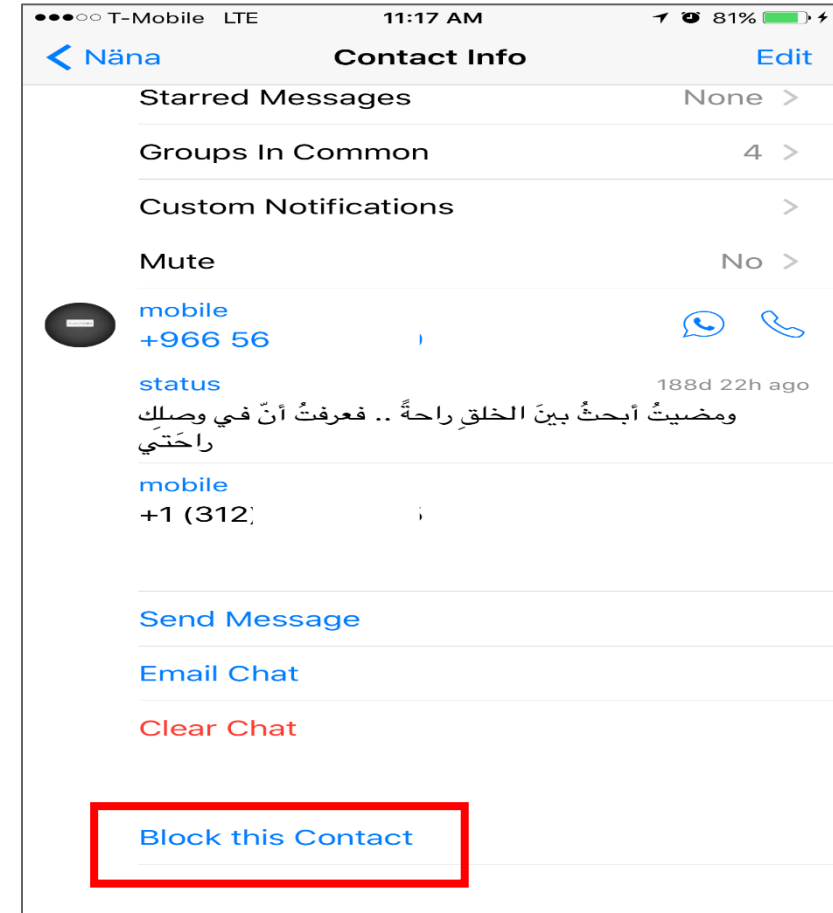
●●●○○ T-Mobile LTE 11:17 AM 81%

< Näna Contact Info Edit

Starred Messages None >

Groups In Common 4 >

Custom Notifications >

Mute No >

mobile
+966 56

status 188d 22h ago
ومضيتُ أبحثُ بينَ الخلقِ راحةً .. فعرفتُ أنّ في وصلك راحَتي

mobile
+1 (312)

Send Message

Email Chat

Clear Chat

Block this Contact